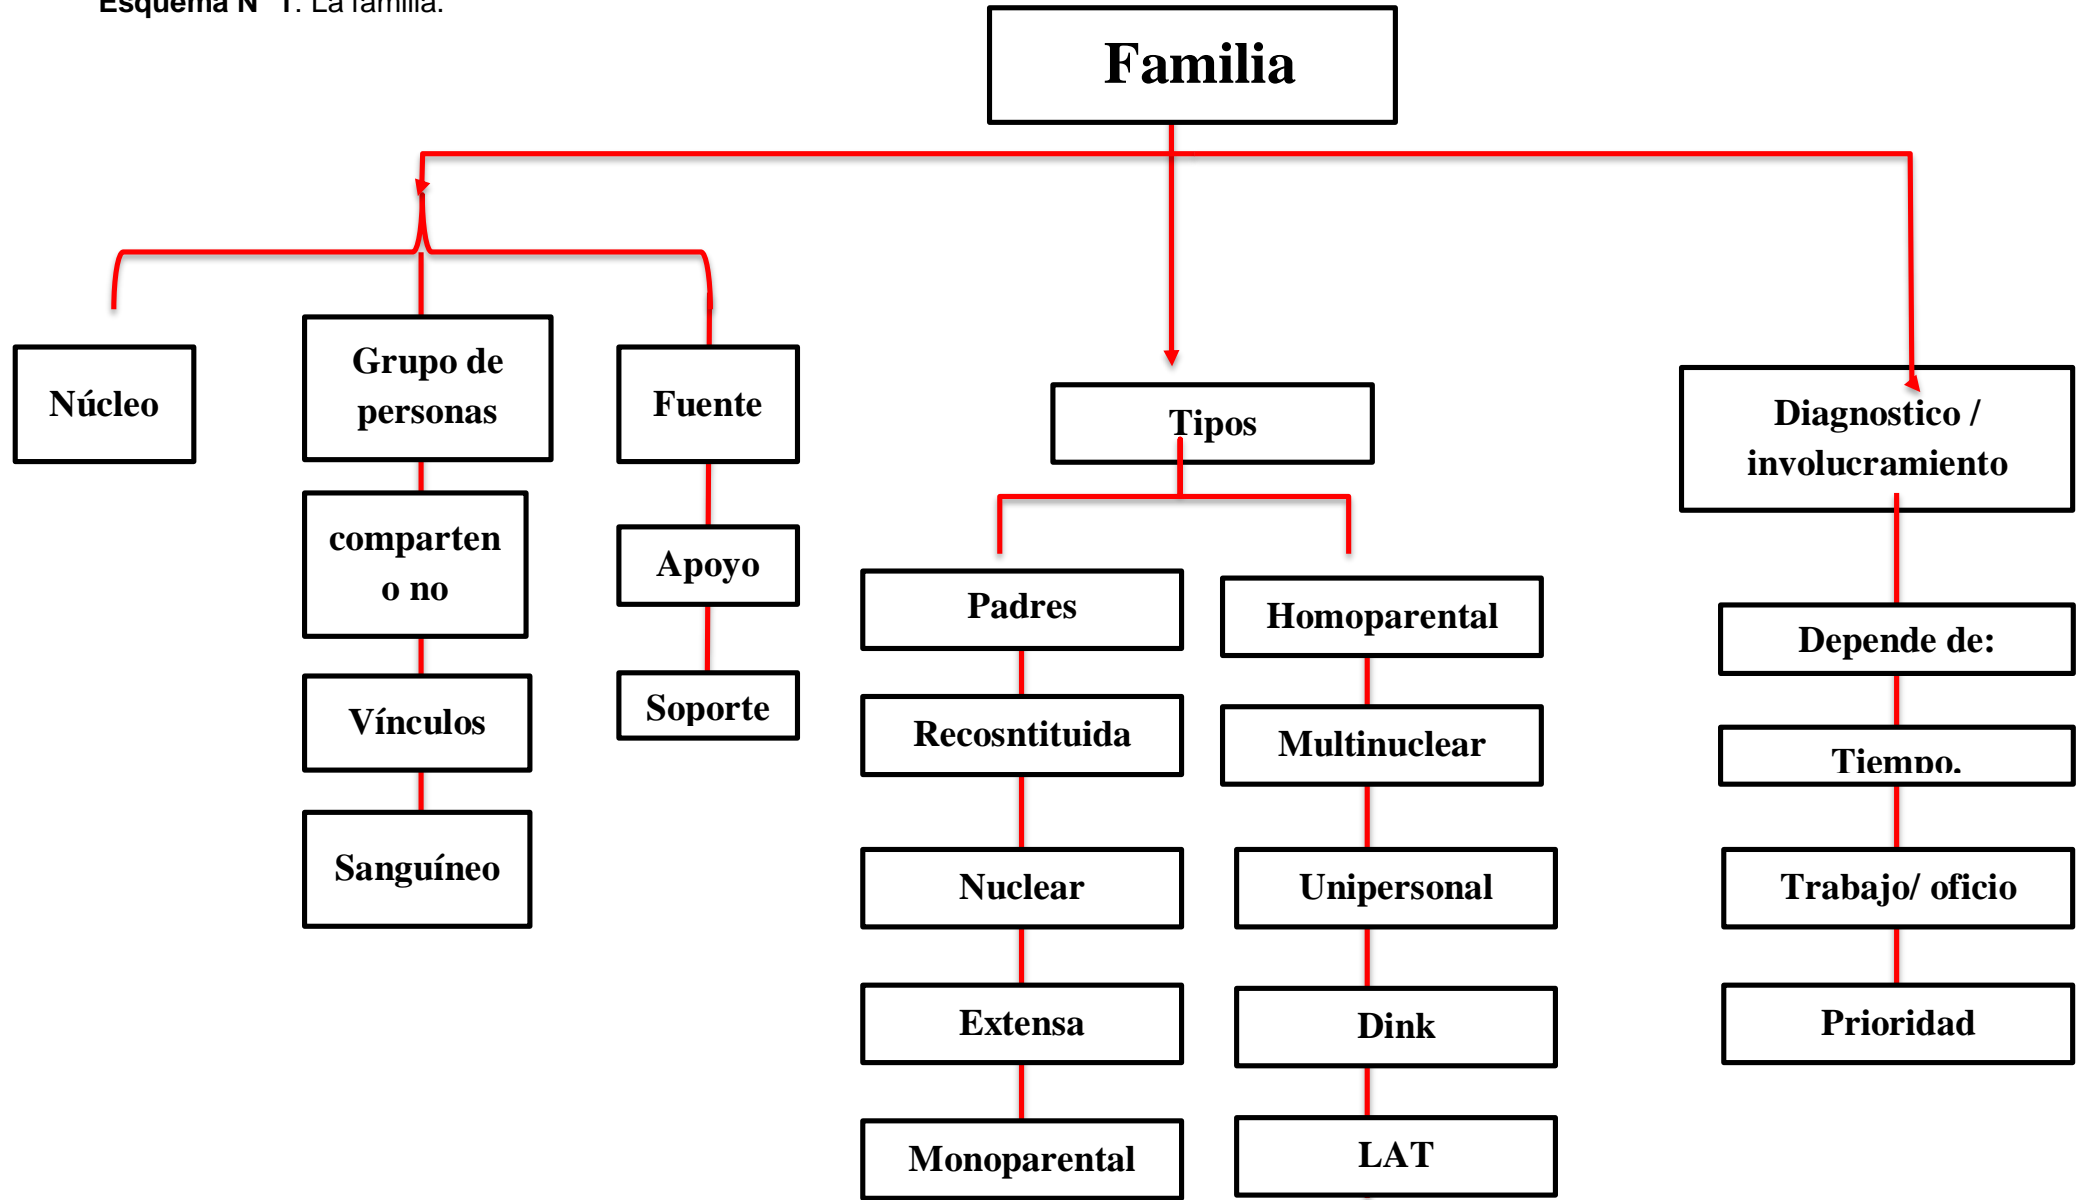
Esquema N° 1. La familia.

Familia

Núcleo

Grupo de personas

comparten o no

Vínculos

Sanguíneo

Fuente

Apoyo

Soporte

Tipos

Padres

Recosntituida

Nuclear

Extensa

Monoparental

Homoparental

Multinuclear

Unipersonal

Dink

LAT

Diagnostico / involucramiento

Depende de:

Tiempo.

Trabajo/ oficio

Prioridad